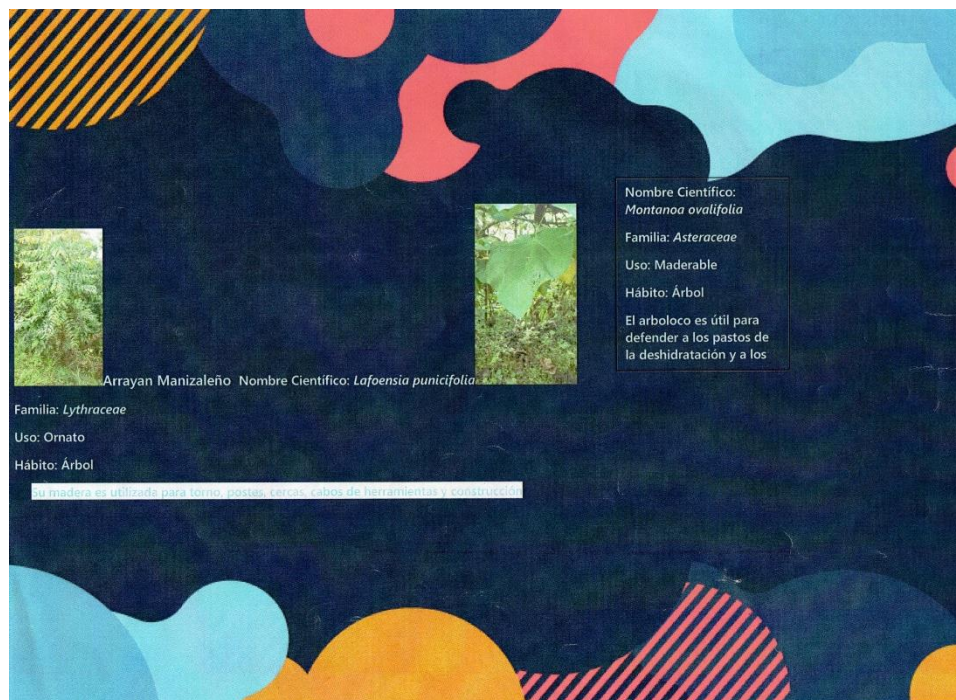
Nombre Científico: *Montanoa ovalifolia*

Familia: *Asteraceae*

Uso: Maderable

Hábito: Árbol

El arboloco es útil para defender a los pastos de la deshidratación y a los

Arrayan Manizaleño Nombre Científico: *Lafoensia punicifolia*

Familia: *Lythraceae*

Uso: Ornato

Hábito: Árbol

Su madera es utilizada para torno, postes, cercas, cabos de herramientas y construcción